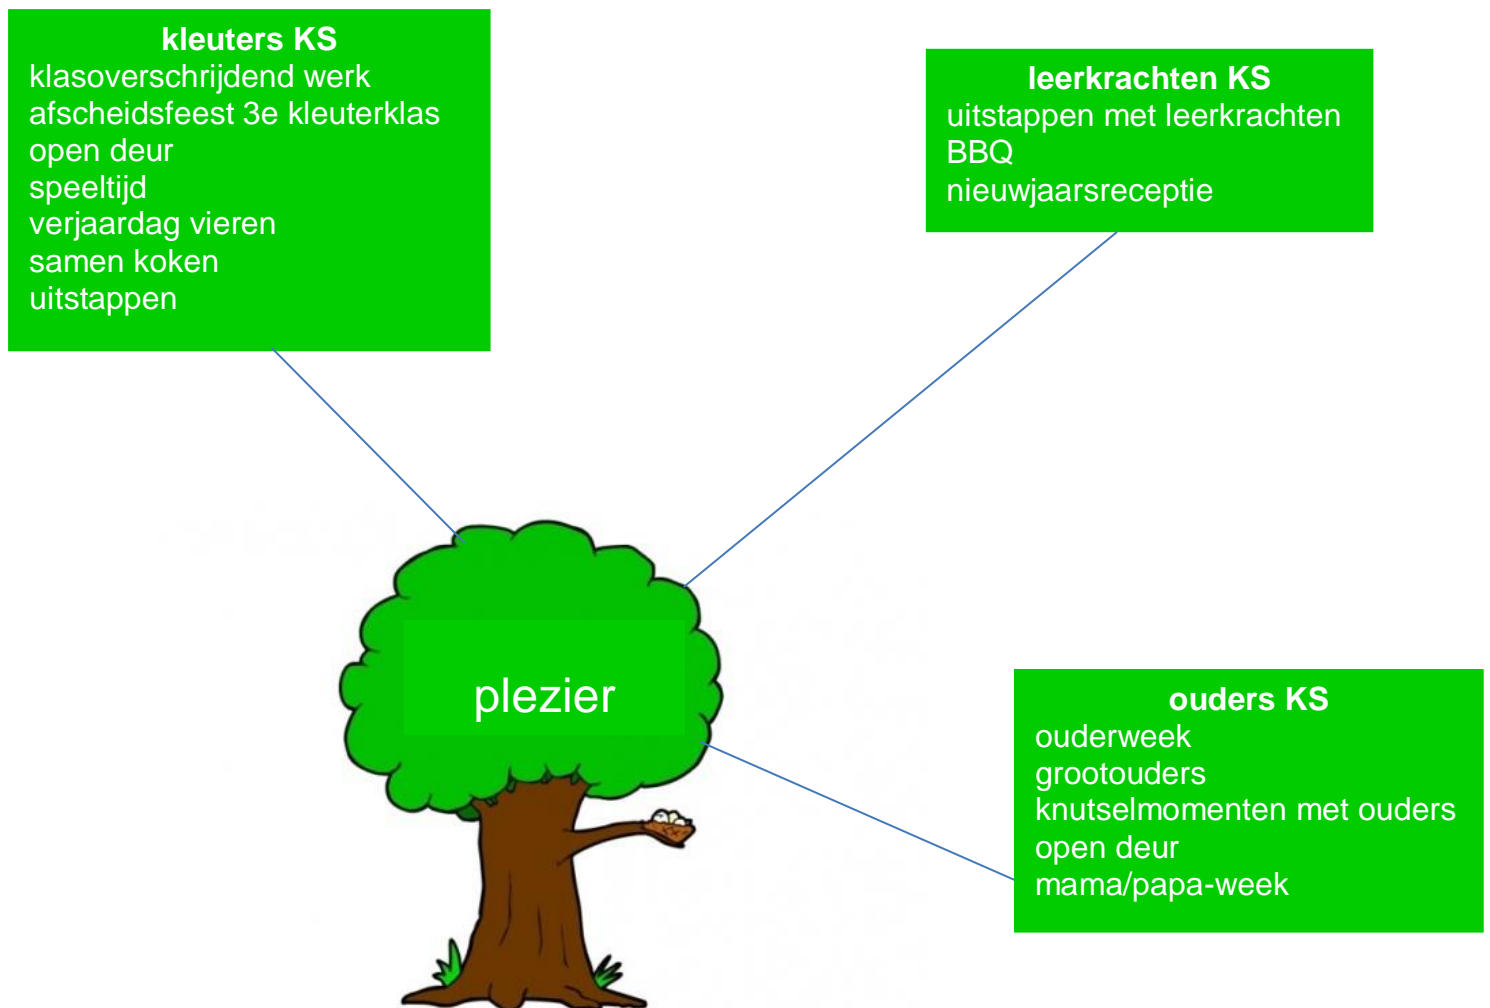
**kleuters KS**
klasoverschrijdend werk
afscheidsfeest 3e kleuterklas
open deur
speeltijd
verjaardag vieren
samen koken
uitstappen

**leerkrachten KS**
uitstappen met leerkrachten
BBQ
nieuwjaarsreceptie

plezier

**ouders KS**
ouderweek
grootouders
knutselmomenten met ouders
open deur
mama/papa-week